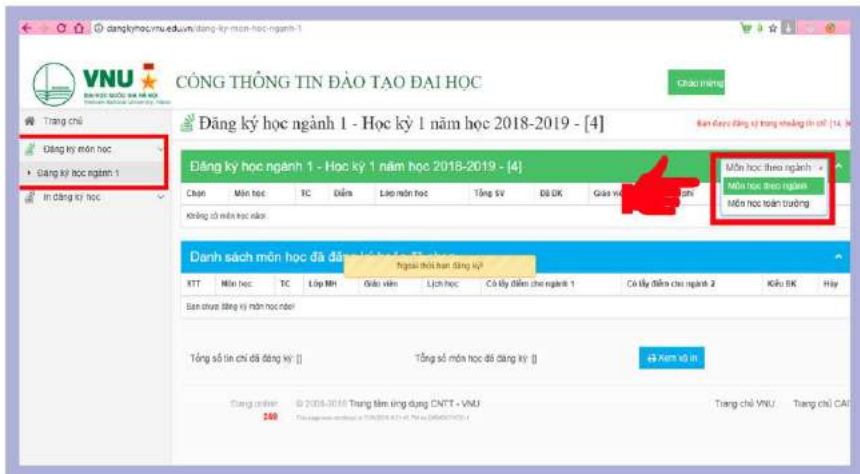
dangkyhoc.vnu.edu.vn/dang-ky-mon-hoc-nganh-1

VNU

CỔNG THÔNG TIN ĐÀO TẠO ĐẠI HỌC

Chào mừng

Trang chủ

Đăng ký môn học

Đăng ký học ngành 1

In đăng ký học

Đăng ký học ngành 1 - Học kỳ 1 năm học 2018-2019 - [4]

Bạn được đăng ký trong khoảng tín chỉ [14, 3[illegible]

Đăng ký học ngành 1 - Học kỳ 1 năm học 2018-2019 - [4]

Môn học theo ngành

Môn học theo ngành

Môn học toàn trường

| Chọn | Môn học | TC | Điểm | Lớp môn học | Tổng SV | Đã ĐK | Giáo viên | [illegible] | Ghi chú |
|---|---|---|---|---|---|---|---|---|---|
| Không có môn học nào! | | | | | | | | | |

Danh sách môn học đã đăng ký học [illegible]

Ngoài thời hạn đăng ký!

| STT | Môn học | TC | Lớp MH | Giáo viên | Lịch học | Có lấy điểm cho ngành 1 | Có lấy điểm cho ngành 2 | Kiểu ĐK | Hủy |
|---|---|---|---|---|---|---|---|---|---|
| Bạn chưa đăng ký môn học nào! | | | | | | | | | |

Tổng số tín chỉ đã đăng ký: []

Tổng số môn học đã đăng ký: []

Xem và in

Đang online: 240

© 2008-2018 Trung tâm ứng dụng CNTT - VNU

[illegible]

Trang chủ VNU

Trang chủ CA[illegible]